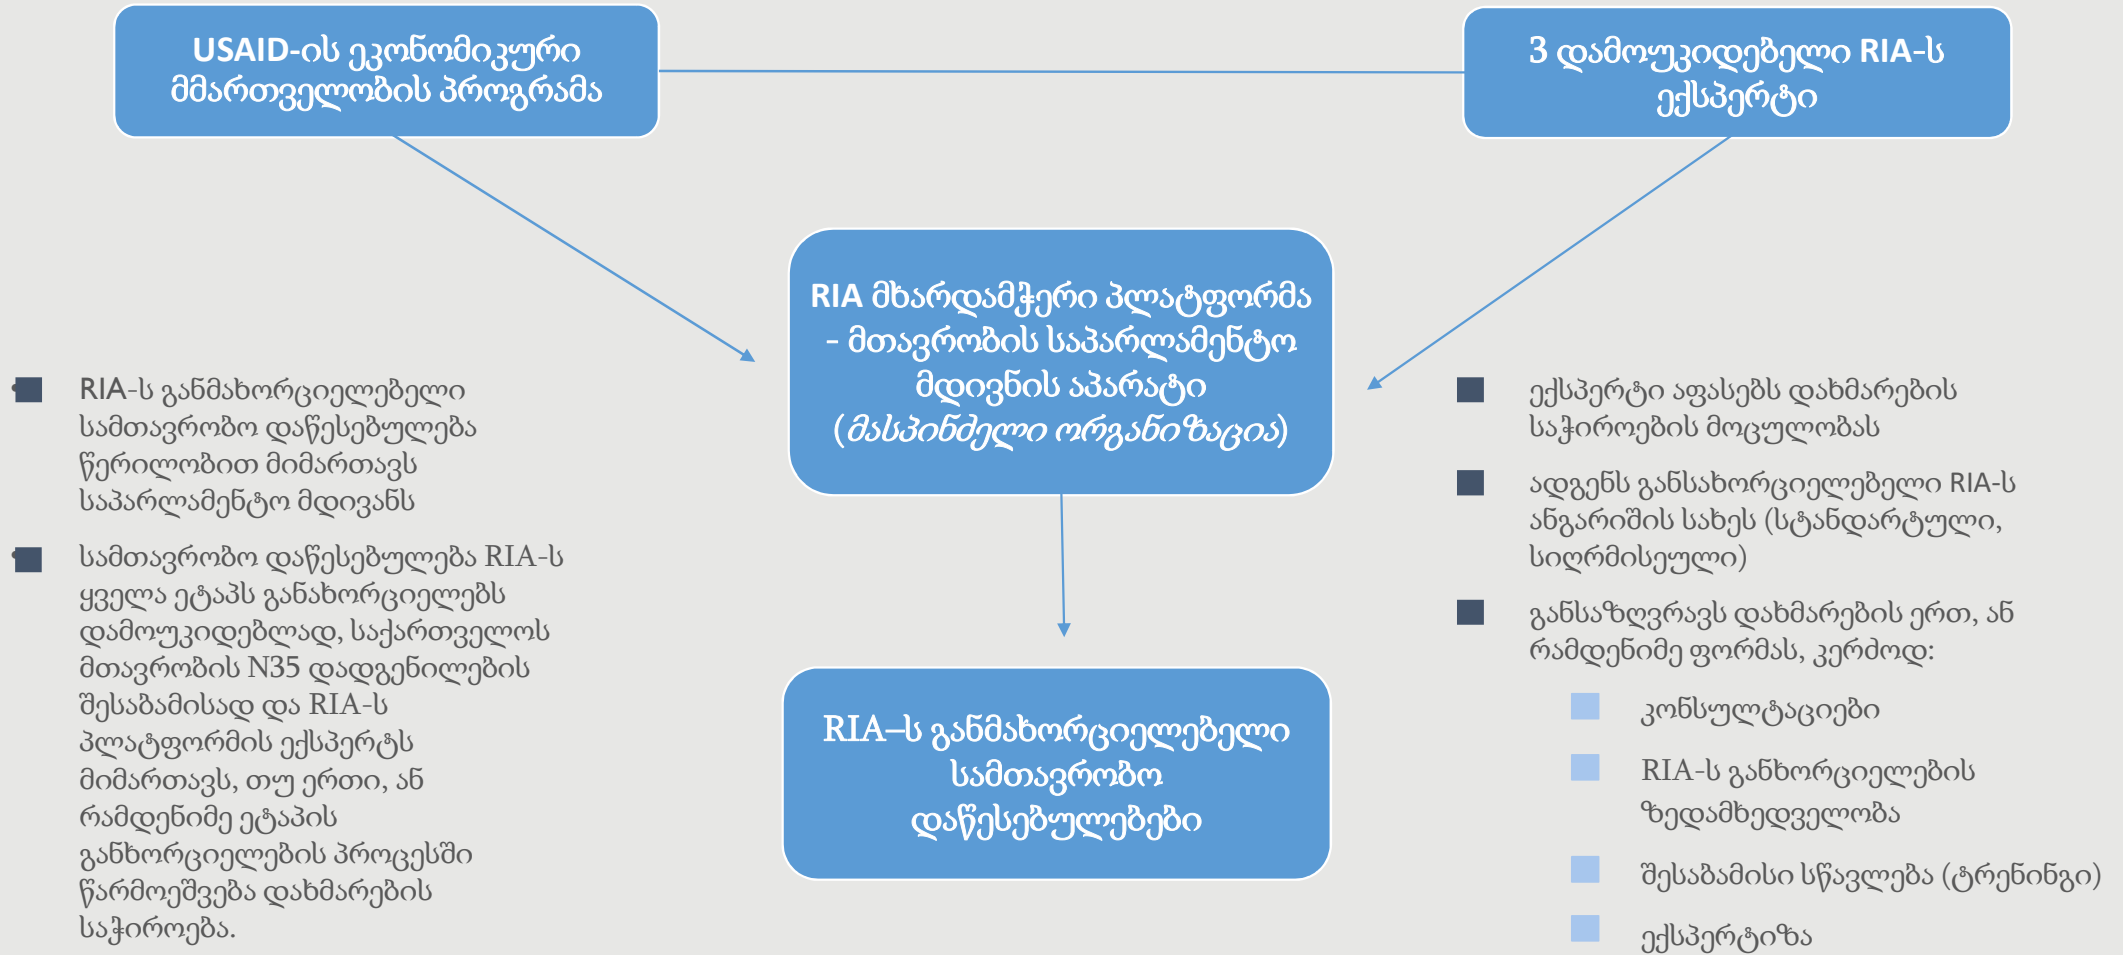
USAID-ის ეკონომიკური მმართველობის პროგრამა

3 დამოუკიდებელი RIA-ს ექსპერტი

RIA მხარდამჭერი პლატფორმა - მთავრობის საპარლამენტო მდივნის აპარატი (მასპინძელი ორგანიზაცია)

RIA-ს განმახორციელებელი სამთავრობო დაწესებულება წერილობით მიმართავს საპარლამენტო მდივანს

სამთავრობო დაწესებულება RIA-ს ყველა ეტაპს განახორციელებს დამოუკიდებლად, საქართველოს მთავრობის N35 დადგენილების შესაბამისად და RIA-ს პლატფორმის ექსპერტს მიმართავს, თუ ერთი, ან რამდენიმე ეტაპის განხორციელების პროცესში წარმოეშვება დახმარების საჭიროება.

ექსპერტი აფასებს დახმარების საჭიროების მოცულობას

ადგენს განსახორციელებელი RIA-ს ანგარიშის სახეს (სტანდარტული, სიღრმისეული)

განსაზღვრავს დახმარების ერთ, ან რამდენიმე ფორმას, კერძოდ:

კონსულტაციები

RIA-ს განხორციელების ზედამხედველობა

შესაბამისი სწავლება (ტრენინგი)

ექსპერტიზა

RIA–ს განმახორციელებელი სამთავრობო დაწესებულებები